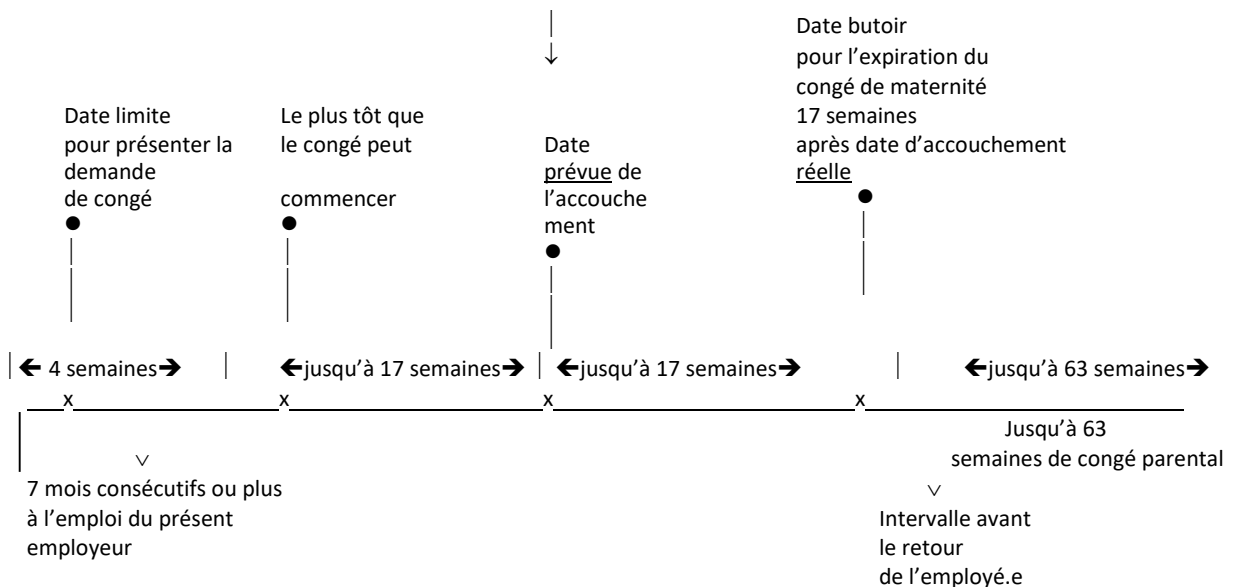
Date butoir pour l'expiration du congé de maternité 17 semaines après date d'accouchement réelle

Date limite pour présenter la demande de congé

Le plus tôt que le congé peut commencer

Date prévue de l'accouchement

← 4 semaines →

←jusqu'à 17 semaines→

←jusqu'à 17 semaines→

←jusqu'à 63 semaines→

x

x

x

x

Jusqu'à 63 semaines de congé parental

7 mois consécutifs ou plus à l'emploi du présent employeur

Intervalle avant le retour de l'employé.e